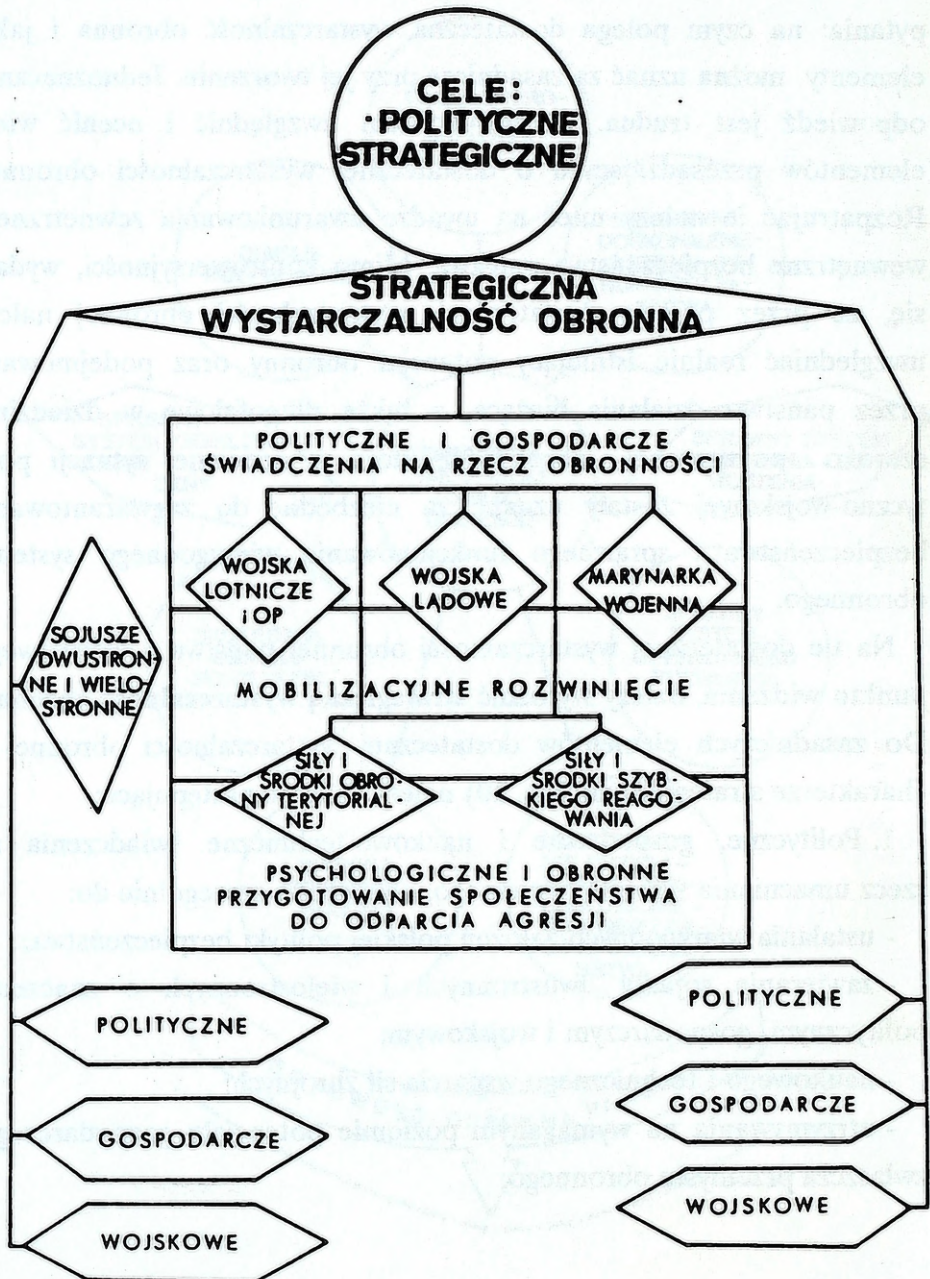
CELE:
· POLITYCZNE
STRATEGICZNE

STRATEGICZNA
WYSTARCZALNOŚĆ OBRONNA

POLITYCZNE I GOSPODARCZE
ŚWIADCZENIA NA RZECZ OBRONNOŚCI

WOJSKA LOTNICZE I OP

WOJSKA LĄDOWE

MARYNARKA WOJENNA

SOJUSZE DWUSTRONNE I WIELOSTRONNE

MOBILIZACYJNE ROZWINIĘCIE

SIŁY I ŚRODKI OBRONY TERYTORIALNEJ

SIŁY I ŚRODKI SZYBKIEGO REAGOWANIA

PSYCHOLOGICZNE I OBRONNE
PRZYGOTOWANIE SPOŁECZEŃSTWA
DO ODPARCIA AGRESJI

POLITYCZNE

GOSPODARCZE

WOJSKOWE

POLITYCZNE

GOSPODARCZE

WOJSKOWE